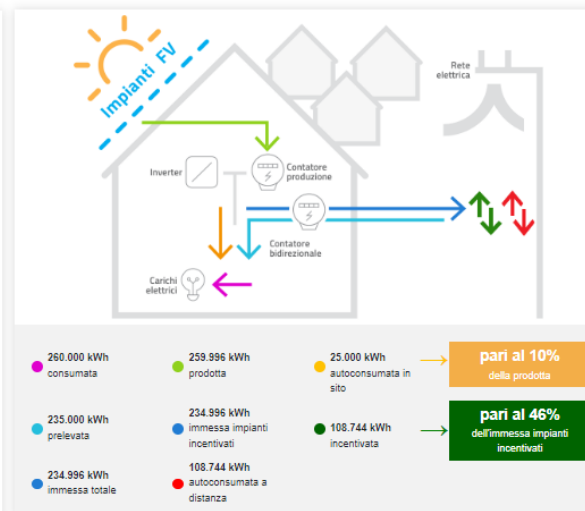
Impianti FV

Rete elettrica

Inverter

Contatore produzione

Contatore bidirezionale

Carichi elettrici

260.000 kWh consumata

259.996 kWh prodotta

25.000 kWh autoconsumata in sito

pari al 10%
della prodotta

235.000 kWh prelevata

234.996 kWh immessa impianti incentivati

108.744 kWh incentivata

pari al 46%
dell'immessa impianti incentivati

234.996 kWh immessa totale

108.744 kWh autoconsumata a distanza